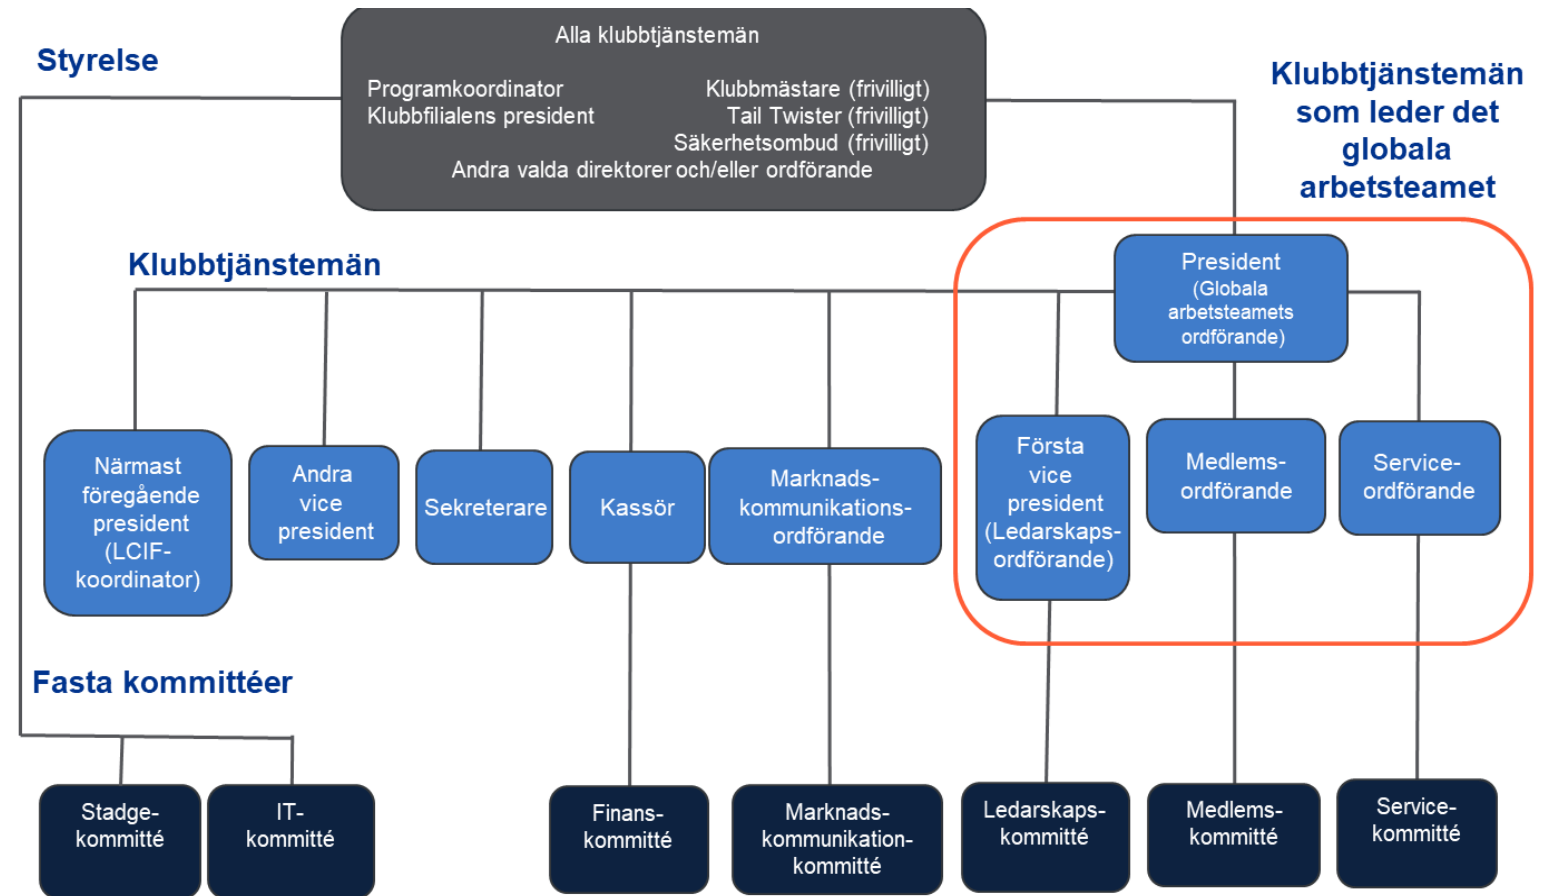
Styrelse

Alla klubbtjänstemän

Programkoordinator
Klubbfilialens president

Klubbmästare (frivilligt)
Tail Twister (frivilligt)
Säkerhetsombud (frivilligt)

Andra valda direktorer och/eller ordförande

Klubbtjänstemän som leder det globala arbetsteamet

Klubbtjänstemän

President (Globala arbetsteamets ordförande)

Närmast föregående president (LCIF-koordinator)

Andra vice president

Sekreterare

Kassör

Marknadskommunikationsordförande

Första vice president (Ledarskapsordförande)

Medlemsordförande

Serviceordförande

Fasta kommittéer

Stadgekommitté

IT-kommitté

Finanskommitté

Marknadskommunikationkommitté

Ledarskapskommitté

Medlemskommitté

Servicekommitté